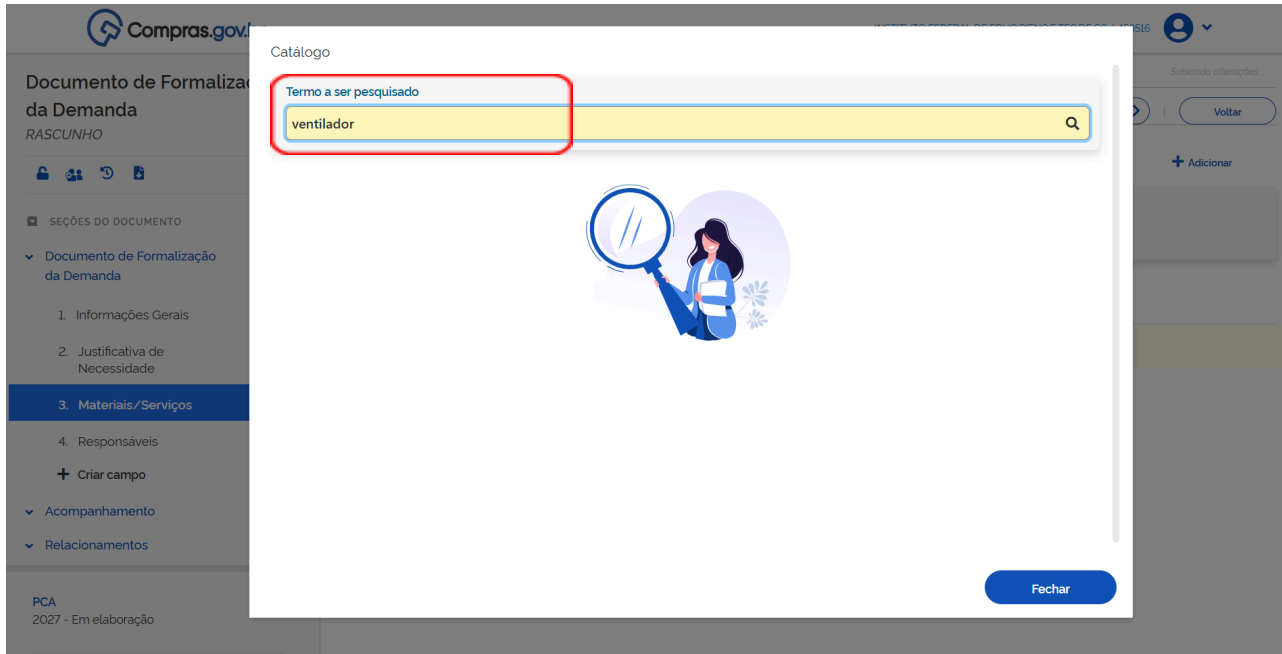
Compras.gov.

INSTITUTO FEDERAL DE EDUC CIENC E TEC DE SC | 158516

Documento de Formalização da Demanda
RASCUNHO

SEÇÕES DO DOCUMENTO

Documento de Formalização da Demanda

1. Informações Gerais

2. Justificativa de Necessidade

3. Materiais/Serviços

4. Responsáveis

Criar campo

Acompanhamento

Relacionamentos

PCA
2027 - Em elaboração

Salvando alterações...

Voltar

Adicionar

Catálogo

Termo a ser pesquisado

ventilador

Fechar